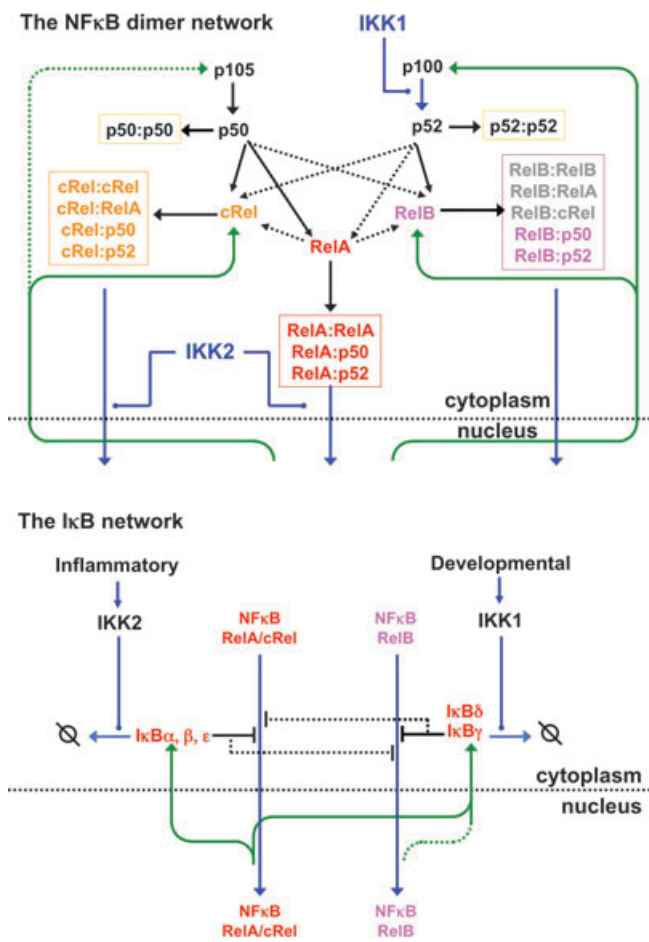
The NFκB dimer network

IKK1

p105

p100

p50:p50

p50

p52

p52:p52

cRel:cRel
cRel:RelA
cRel:p50
cRel:p52

cRel

RelB

RelB:RelB
RelB:RelA
RelB:cRel
RelB:p50
RelB:p52

RelA

RelA:RelA
RelA:p50
RelA:p52

IKK2

cytoplasm

nucleus

The IκB network

Inflammatory

Developmental

IKK2

NFκB
RelA/cRel

NFκB
RelB

IKK1

IκBα, β, ε

IκBδ
IκBγ

cytoplasm

nucleus

NFκB
RelA/cRel

NFκB
RelB